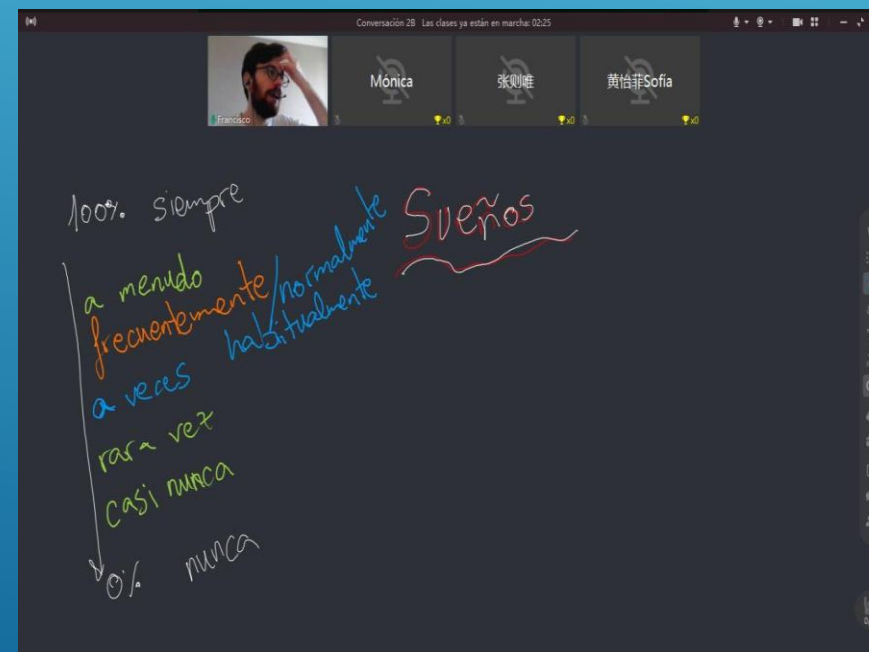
Conversación 2B Las clases ya están en marcha: 02:25

Francisco

Mónica x0

张则唯 x0

黄怡菲Sofia x0

100% siempre

Sueños

a menudo
frecuentemente/normalmente
habitualmente
a veces
rara vez
casi nunca

0% nunca